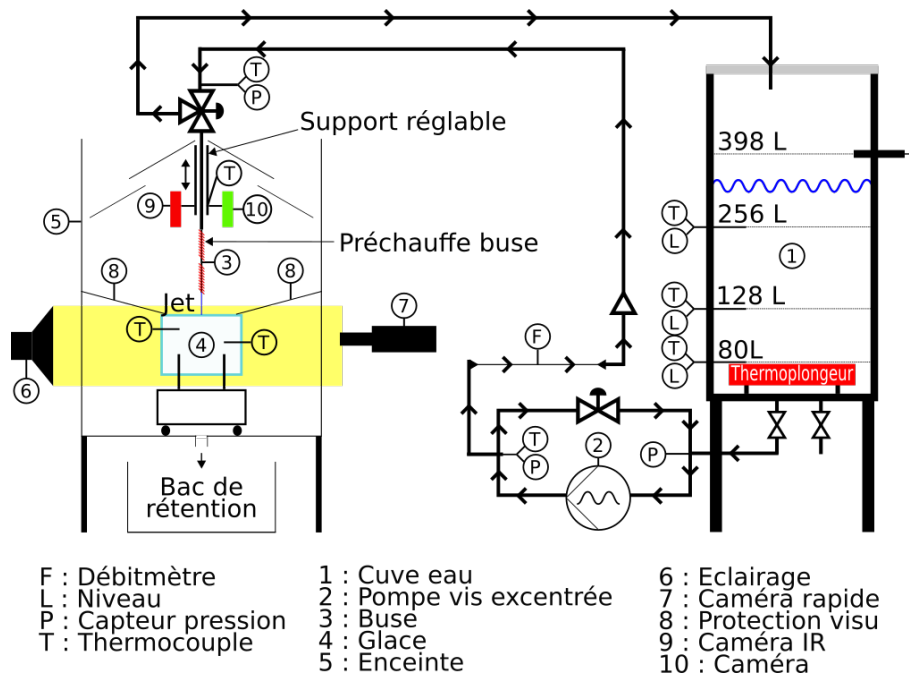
T
P
Support réglable
T
9
10
5
Préchauffe buse
3
8
8
Jet
7
T
4
T
6
Bac de rétention
398 L
256 L
128 L
80L
T
L
T
L
T
L
1
Thermoplongeur
F
T
P
2
P

F : Débitmètre
L : Niveau
P : Capteur pression
T : Thermocouple

1 : Cuve eau
2 : Pompe vis excentrée
3 : Buse
4 : Glace
5 : Enceinte

6 : Eclairage
7 : Caméra rapide
8 : Protection visu
9 : Caméra IR
10 : Caméra